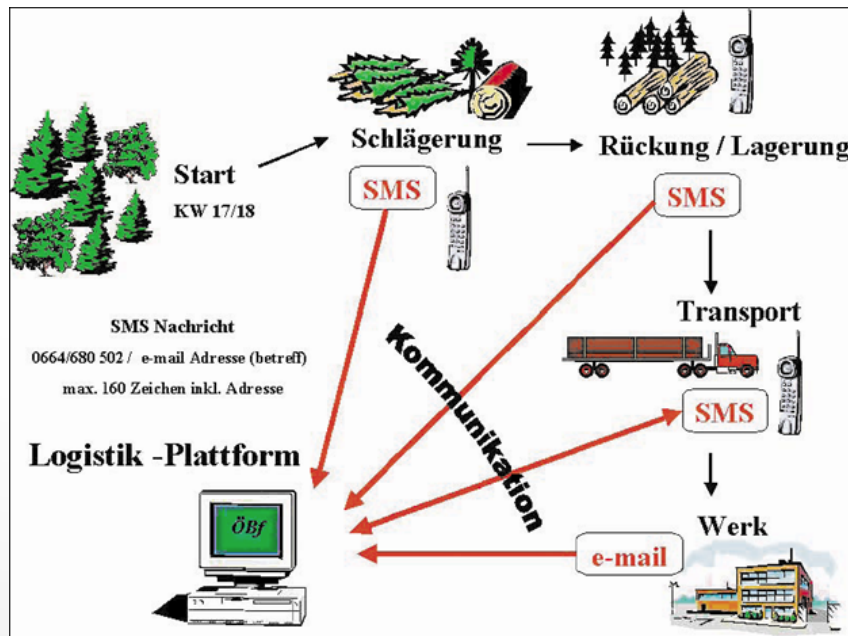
Start
KW 17/18

Schlägerung

SMS

Rückung / Lagerung

SMS

Transport

SMS

Werk

e-mail

SMS Nachricht
0664/680 502 / e-mail Adresse (betreff)
max. 160 Zeichen inkl. Adresse

Kommunikation

Logistik -Plattform

ÖBf